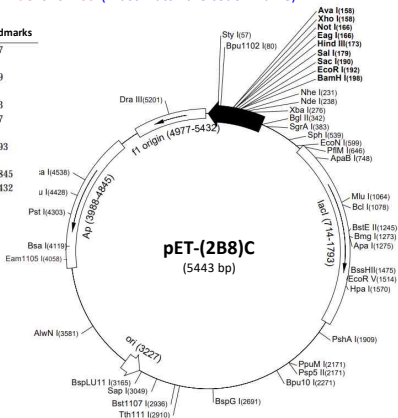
dmarks
7
9
3
7
03
845
432

Sty I(57)
Bpu1102 I(80)
Ava I(158)
Xho I(158)
Not I(166)
Eag I(166)
Hind III(173)
Sal I(179)
Sac I(190)
EcoR I(192)
BamH I(198)
Nhe I(231)
Nde I(238)
Xba I(276)
Bgl II(342)
SgrA I(383)
Sph I(539)
EcoN I(599)
PflM I(646)
ApaB I(748)
Mlu I(1064)
Bcl I(1078)
BstE II(1245)
Bmg I(1273)
Apa I(1275)
BssHII(1475)
EcoR V(1554)
Hpa I(1570)
PshA I(1909)
PpuM I(2171)
Psp5 II(2171)
Bpu10 I(2271)
BspG I(2691)
Tth111 I(2910)
Bst1107 I(2936)
Sap I(3049)
BspLU11 I(3165)
AlwN I(3581)
Eam1105 I(4058)
Bsa I(4119)
Pst I(4303)
u I(4428)
a I(4538)
Dra III(5201)
f1 origin (4977-5432)
Ap (3988-4845)
lacI (714-1793)
ori (3227)

pET-(2B8)C
(5443 bp)